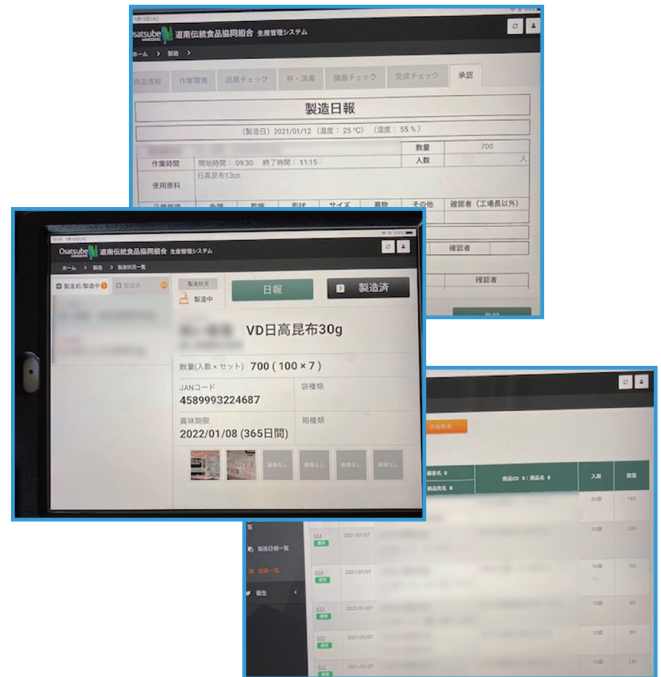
Osatsube 道南伝統食品協同組合 生産管理システム

ホーム > 製造

商品情報 作業環境 品質チェック 押・消毒 機器チェック 完成チェック 承認

製造日報

（製造日）2021/01/12 （温度：25℃） （湿度：55％）

| | | 数量 | 700 |
|---|---|---|---|
| 作業時間 | 開始時間：09:30 終了時間：11:15 | 人数 | 人 |
| 使用原料 | 日高昆布13cm | | |

その他 確認者（工場長以外）

確認者

確認者

Osatsube 道南伝統食品協同組合 生産管理システム

ホーム > 製造 > 製造状況一覧

製造前/製造中 製造済

製造状況

製造中

日報

製造済

VD日高昆布30g

数量(入数×セット) 700 (100×7)

JANコード
4589993224687

袋種類

賞味期限
2022/01/08 (365日間)

箱種類

画像なし 画像なし 画像なし 画像なし

製造日報一覧

出荷一覧

衛生

2021/01/07

2021/01/07

2021/01/07

2021/01/07

2021/01/07

商品CD 商品名

入数

数量

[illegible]